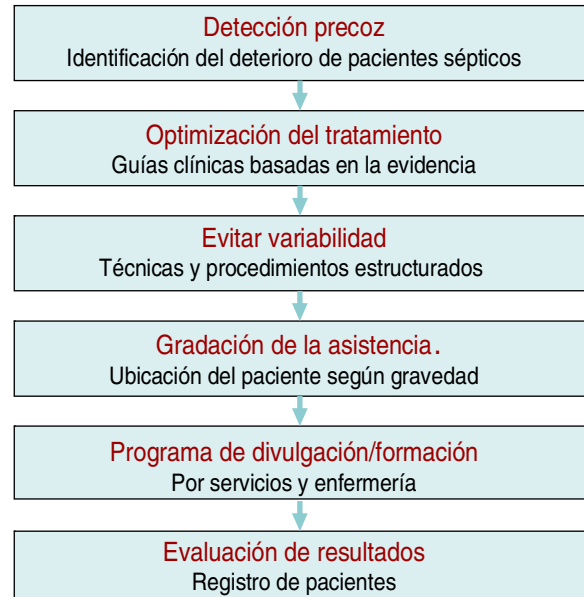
Detección precoz
Identificación del deterioro de pacientes sépticos

Optimización del tratamiento
Guías clínicas basadas en la evidencia

Evitar variabilidad
Técnicas y procedimientos estructurados

Gradación de la asistencia.
Ubicación del paciente según gravedad

Programa de divulgación/formación
Por servicios y enfermería

Evaluación de resultados
Registro de pacientes